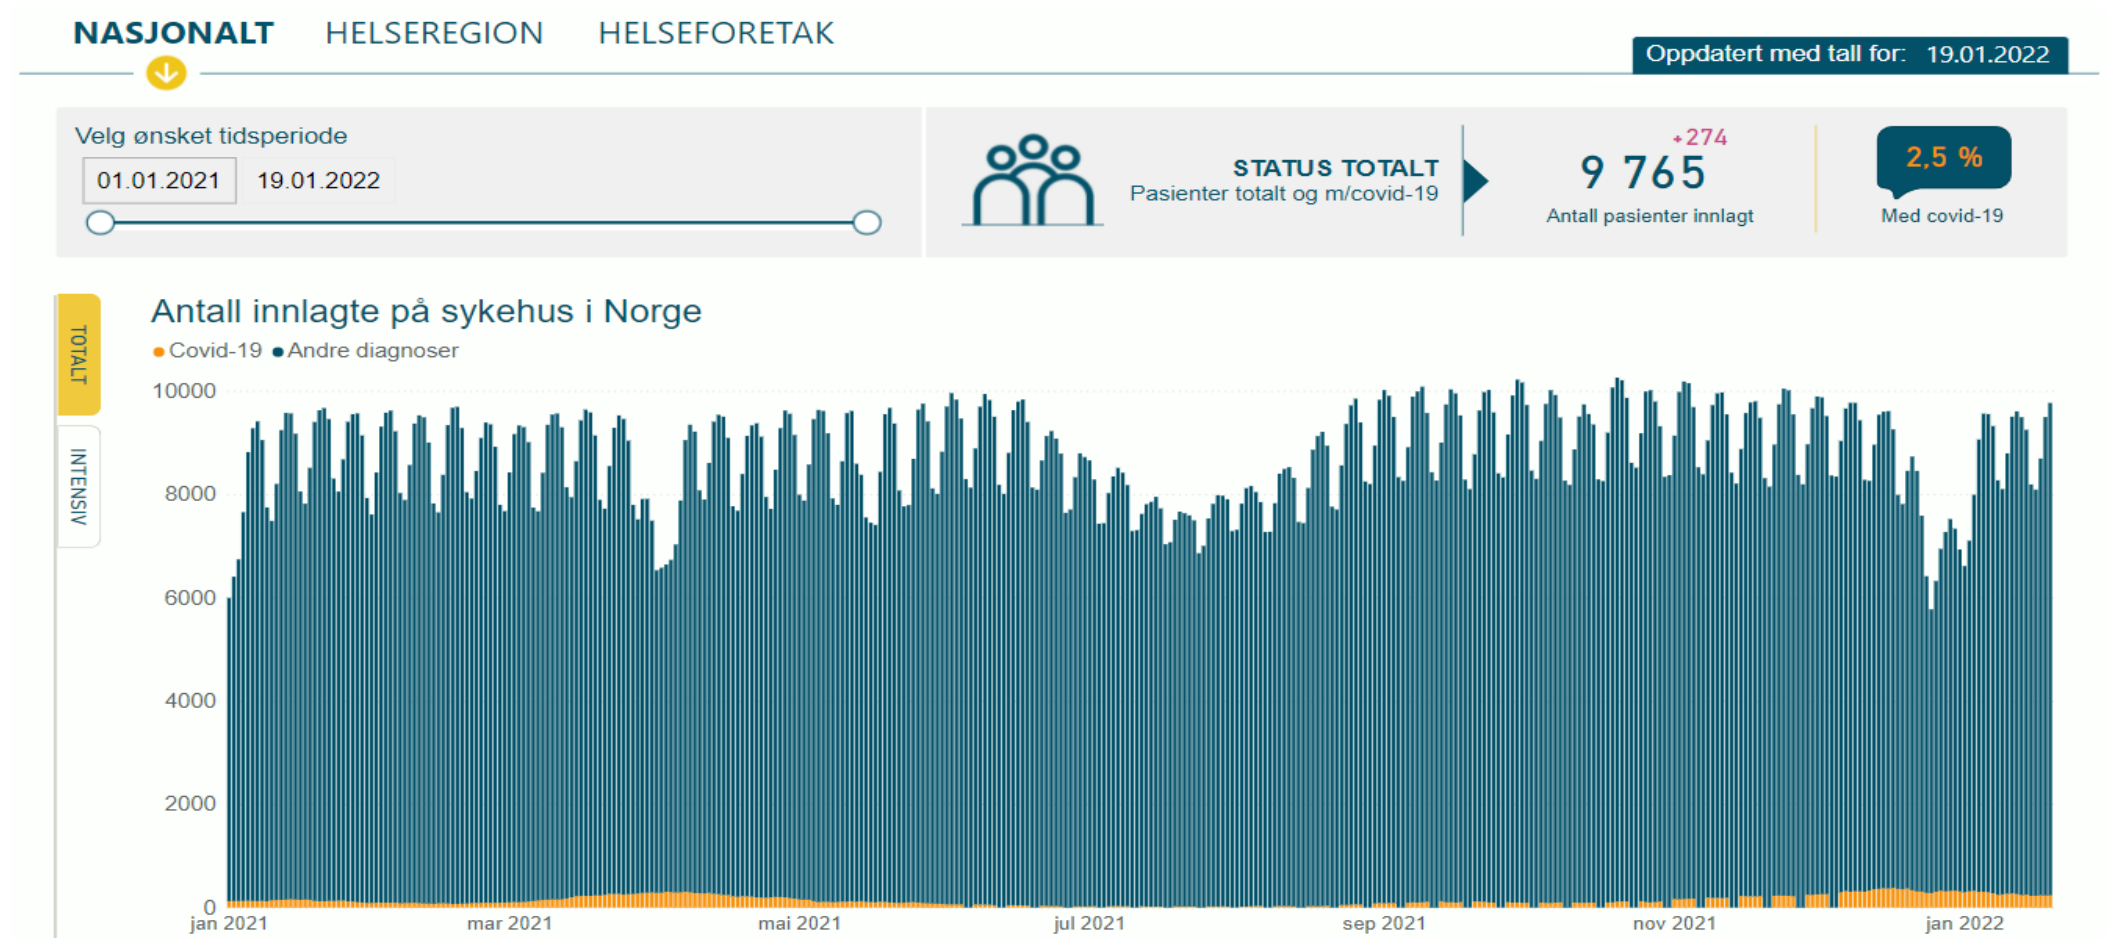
NASJONALT HELSEREGION HELSEFORETAK

Oppdatert med tall for: 19.01.2022

Velg ønsket tidsperiode

01.01.2021 19.01.2022

STATUS TOTALT
Pasienter totalt og m/covid-19

+274
9 765
Antall pasienter innlagt

2,5 %
Med covid-19

TOTALT

INTENSIV

Antall innlagte på sykehus i Norge

Covid-19 Andre diagnoser

10000
8000
6000
4000
2000
0

jan 2021 mar 2021 mai 2021 jul 2021 sep 2021 nov 2021 jan 2022